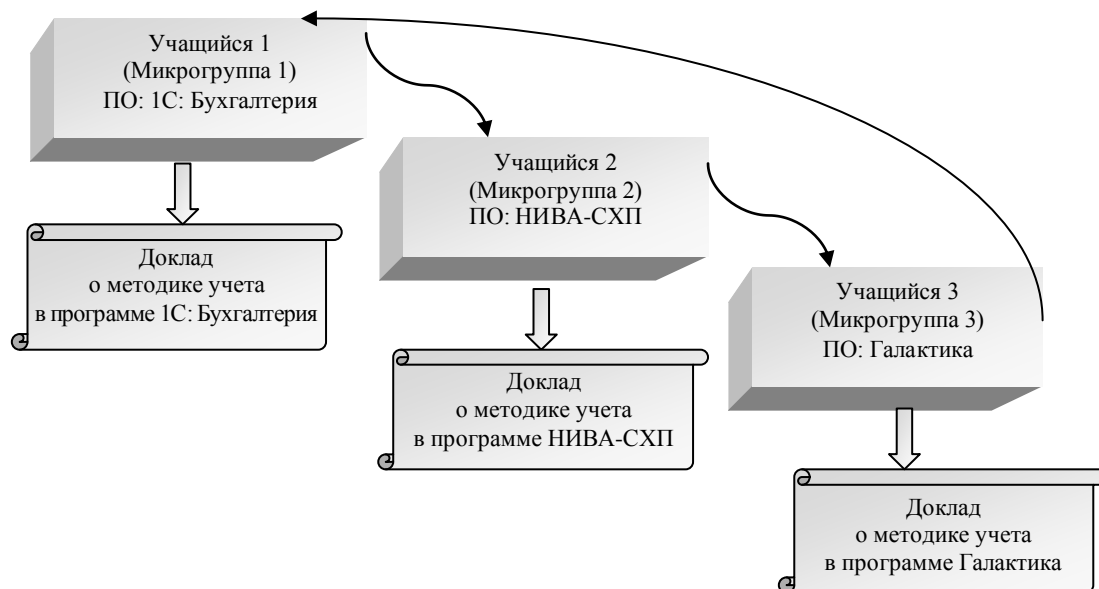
Учащийся 1
(Микрогруппа 1)
ПО: 1С: Бухгалтерия

Доклад
о методике учета
в программе 1С: Бухгалтерия

Учащийся 2
(Микрогруппа 2)
ПО: НИВА-СХП

Доклад
о методике учета
в программе НИВА-СХП

Учащийся 3
(Микрогруппа 3)
ПО: Галактика

Доклад
о методике учета
в программе Галактика